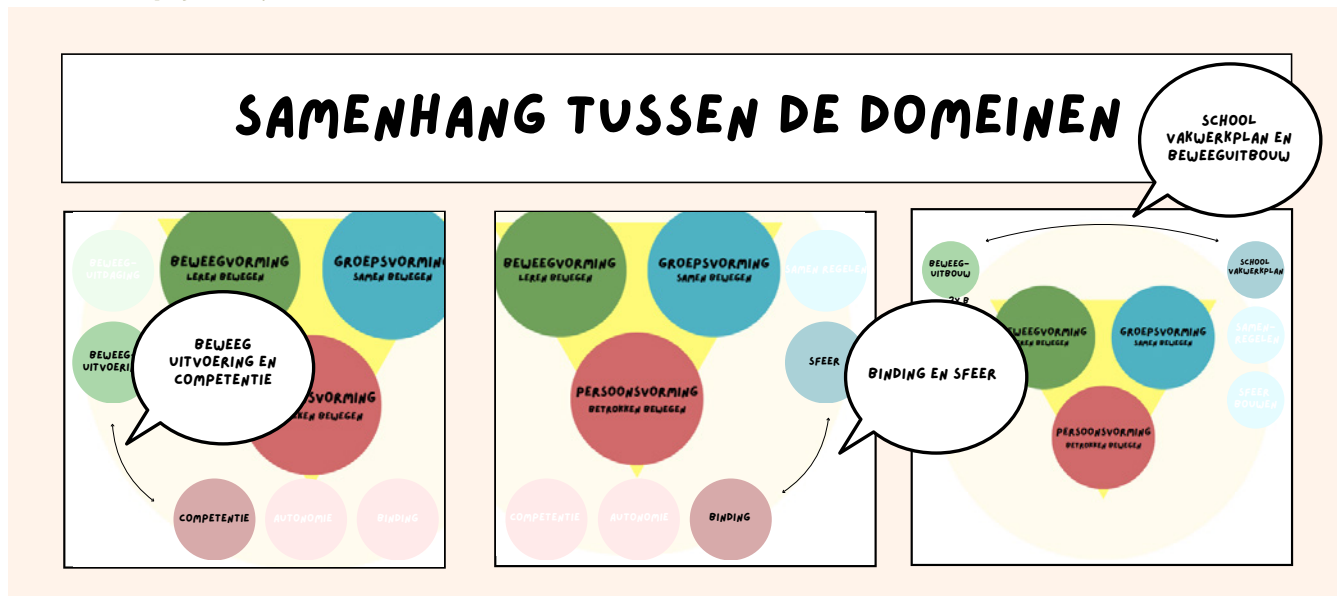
SAMENHANG TUSSEN DE DOMEINEN

SCHOOL VAKWERKPLAN EN BEWEEGUITBOUW

BEWEEG-UITDAGING

BEWEEGVORMING
LEREN BEWEGEN

GROEPSVORMING
SAMEN BEWEGEN

BEWEEG-UITVOERING

BEWEEG UITVOERING EN COMPETENTIE

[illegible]SVORMING
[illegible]KEN BEWEGEN

COMPETENTIE

AUTONOMIE

BINDING

BEWEEGVORMING
LEREN BEWEGEN

GROEPSVORMING
SAMEN BEWEGEN

SAMEN REGELEN

SFEER

BINDING EN SFEER

PERSOONSVORMING
BETROKKEN BEWEGEN

COMPETENTIE

AUTONOMIE

BINDING

BEWEEG-UITBOUW

SCHOOL VAKWERKPLAN

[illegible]EWEEGVORMING
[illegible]EN BEWEGEN

GROEPSVORMING
SAMEN BEWEGEN

SAMEN-REGELEN

SFEER BOUWEN

PERSOONSVORMING
BETROKKEN BEWEGEN